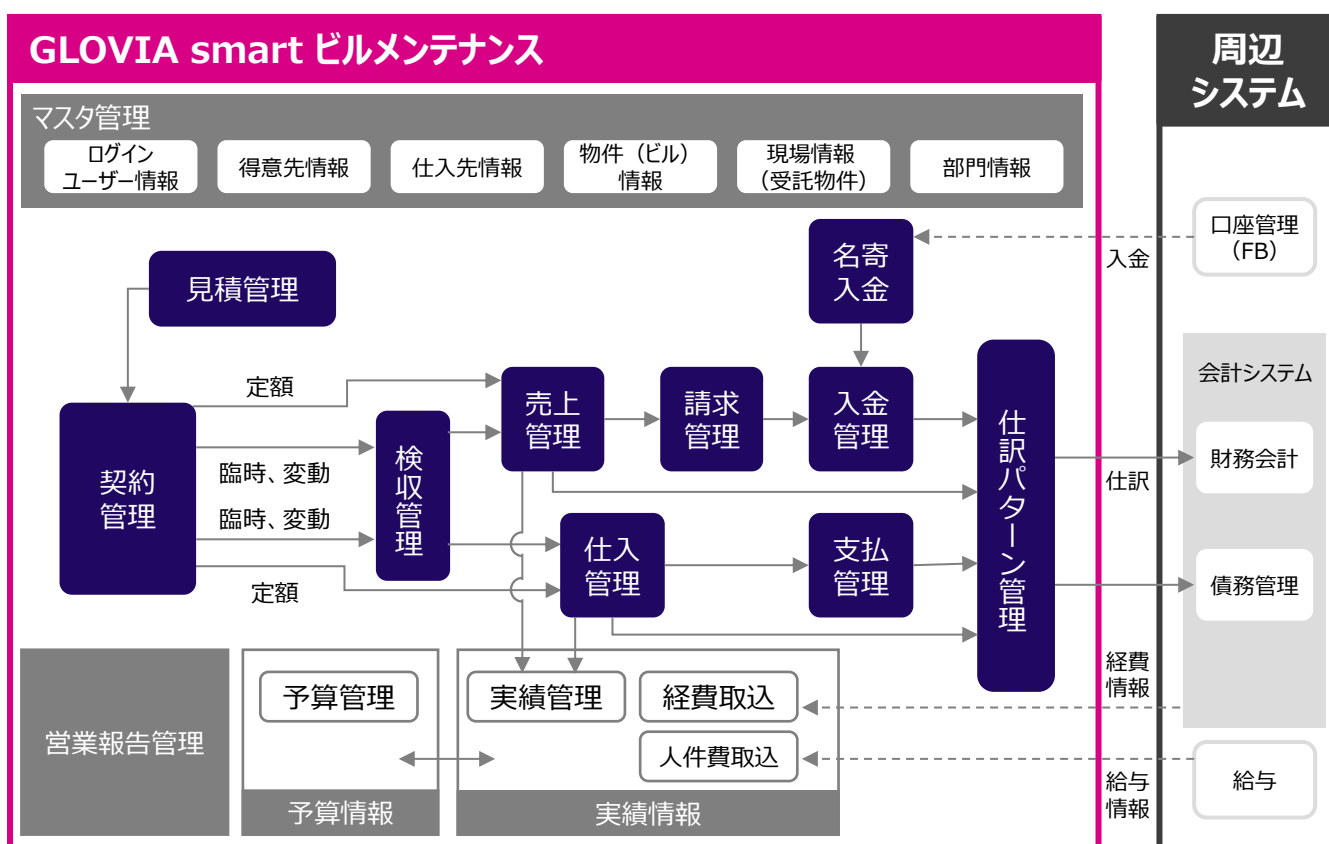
GLOVIA smart ビルメンテナンス

周辺
システム

マスタ管理

ログイン
ユーザー情報

得意先情報

仕入先情報

物件（ビル）
情報

現場情報
（受託物件）

部門情報

口座管理
（FB）

入金

名寄
入金

見積管理

会計システム

定額

売上
管理

請求
管理

入金
管理

仕訳パターン管理

財務会計

仕訳

契約
管理

臨時、変動

検収
管理

臨時、変動

仕入
管理

支払
管理

債務管理

定額

経費
情報

営業報告管理

予算管理

実績管理

経費取込

人件費取込

給与

給与
情報

予算情報

実績情報